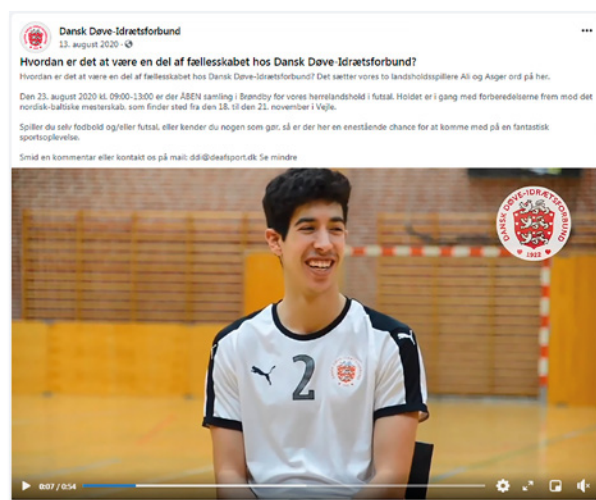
Dansk Døve-Idrætsforbund
13. august 2020 ·

Hvordan er det at være en del af fællesskabet hos Dansk Døve-Idrætsforbund?

Hvordan er det at være en del af fællesskabet hos Dansk Døve-Idrætsforbund? Det sætter vores to landsholdsspillere Ali og Asger ord på her.

Den 23. august 2020 kl. 09:00–13:00 er der ÅBEN samling i Brøndby for vores herrelandshold i futsal. Holdet er i gang med forberedelserne frem mod det nordisk-baltiske mesterskab, som finder sted fra den 18. til den 21. november i Vejle.

Spiller du selv fodbold og/eller futsal, eller kender du nogen som gør, så er der her en enestående chance for at komme med på en fantastisk sportsoplevelse.

Smid en kommentar eller kontakt os på mail: ddi@deafsport.dk Se mindre

Dansk Døve-Idrætsforbund
1922

PUMA
2

0:07 / 0:54